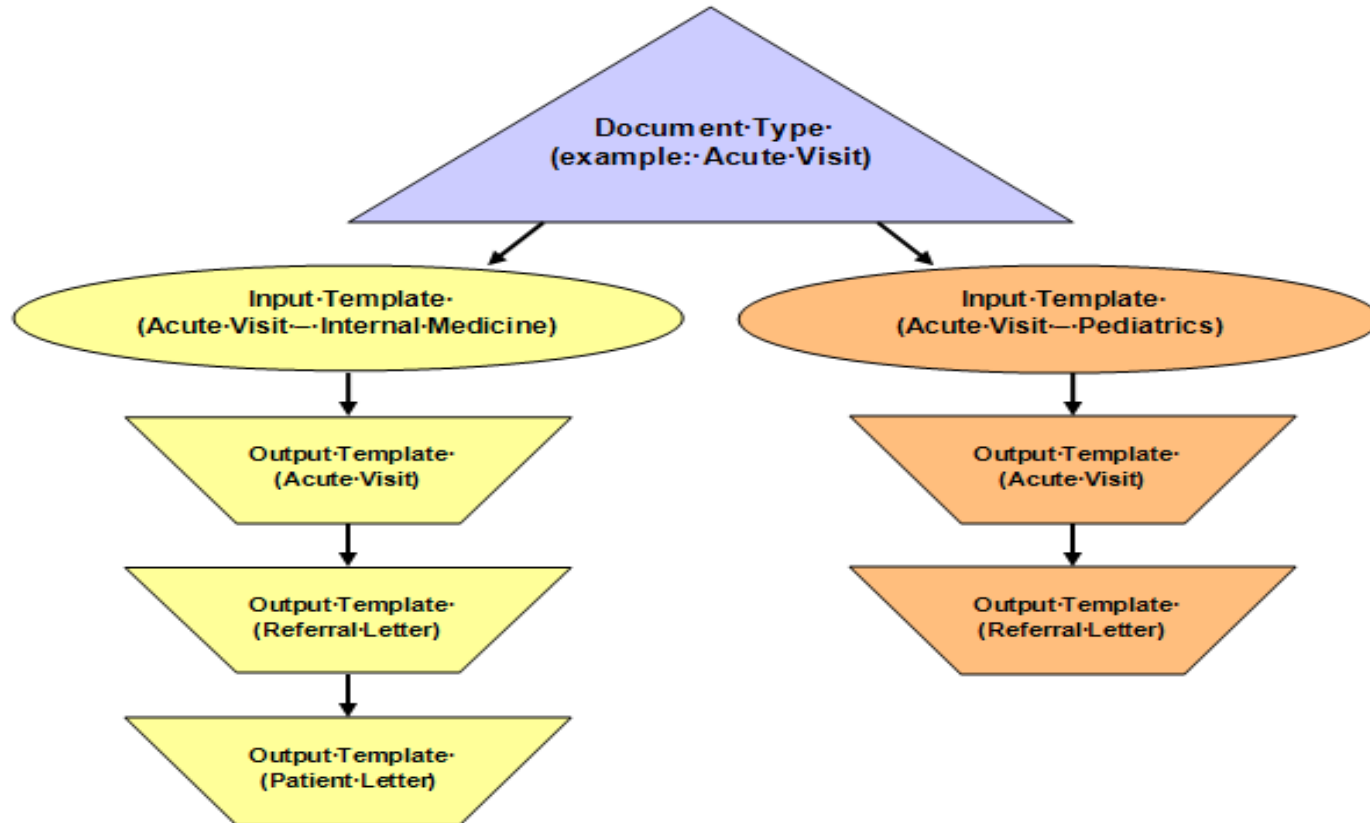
Document·Type·
(example:·Acute·Visit)

Input·Template·
(Acute·Visit—·Internal·Medicine)

Input·Template·
(Acute·Visit—·Pediatrics)

Output·Template·
(Acute·Visit)

Output·Template·
(Referral·Letter)

Output·Template·
(Patient·Letter)

Output·Template·
(Acute·Visit)

Output·Template·
(Referral·Letter)